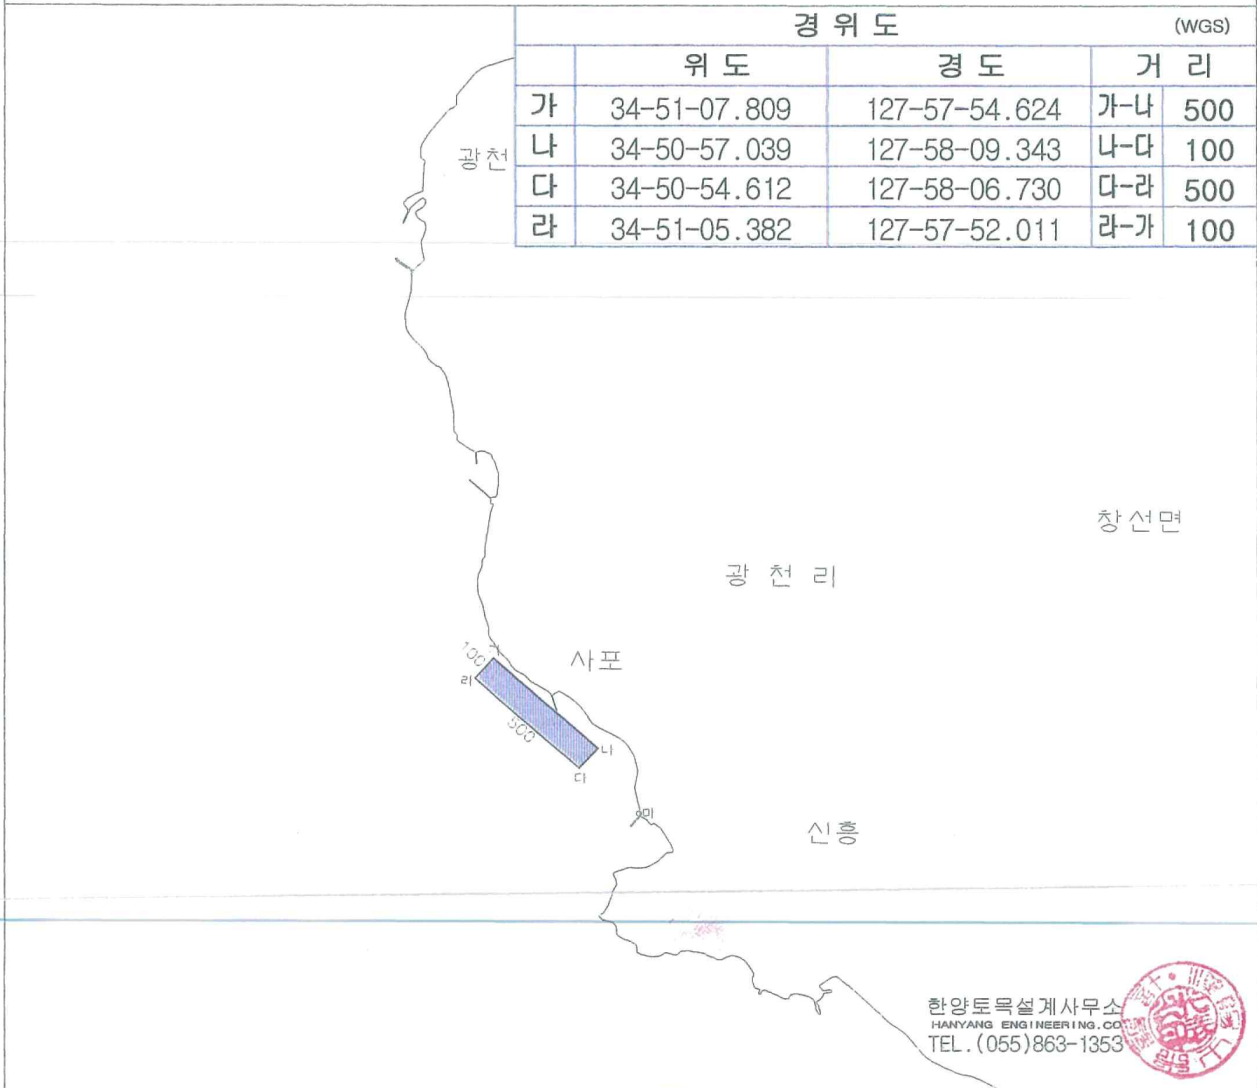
경 위 도 (WGS)

| | 위 도 | 경 도 | 거 리 | |
|---|---|---|---|---|
| 가 | 34-51-07.809 | 127-57-54.624 | 가-나 | 500 |
| 나 | 34-50-57.039 | 127-58-09.343 | 나-다 | 100 |
| 다 | 34-50-54.612 | 127-58-06.730 | 다-라 | 500 |
| 라 | 34-51-05.382 | 127-57-52.011 | 라-가 | 100 |

광천

창선면

광 천 리

100
라
사포
500
나
다
미

신흥

한양토목설계사무소
HANYANG ENGINEERING.CO
TEL.(055)863-1353
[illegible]